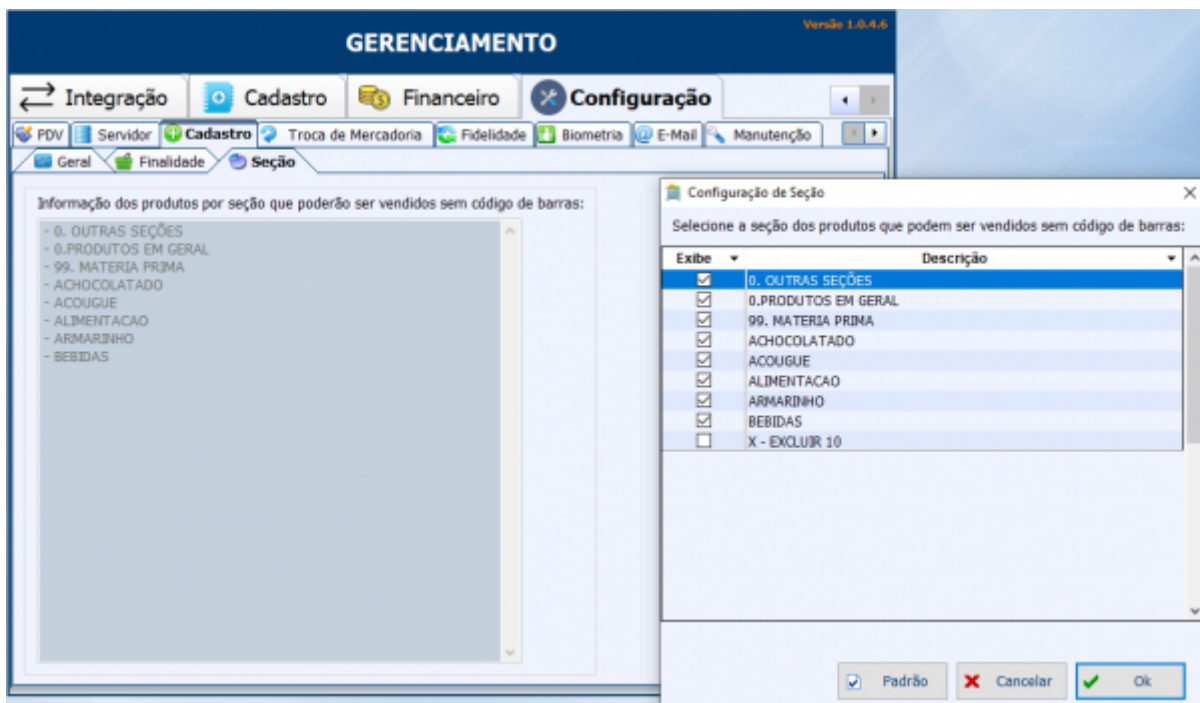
Versão 1.0.4.6

GERENCIAMENTO

Integração | Cadastro | Financeiro | Configuração

PDV | Servidor | Cadastro | Troca de Mercadoria | Fidelidade | Biometria | E-Mail | Manutenção

Geral | Finalidade | Seção

Informação dos produtos por seção que poderão ser vendidos sem código de barras:

- 0. OUTRAS SEÇÕES
- 0.PRODUTOS EM GERAL
- 99. MATERIA PRIMA
- ACHOCOLATADO
- ACOUGUE
- ALIMENTACAO
- ARMARINHO
- BEBIDAS

Configuração de Seção

Selecione a seção dos produtos que podem ser vendidos sem código de barras:

| Exibe | Descrição |
|---|---|
| ☑ | 0. OUTRAS SEÇÕES |
| ☑ | 0.PRODUTOS EM GERAL |
| ☑ | 99. MATERIA PRIMA |
| ☑ | ACHOCOLATADO |
| ☑ | ACOUGUE |
| ☑ | ALIMENTACAO |
| ☑ | ARMARINHO |
| ☑ | BEBIDAS |
| ☐ | X - EXCLUIR 10 |

Padrão | Cancelar | Ok